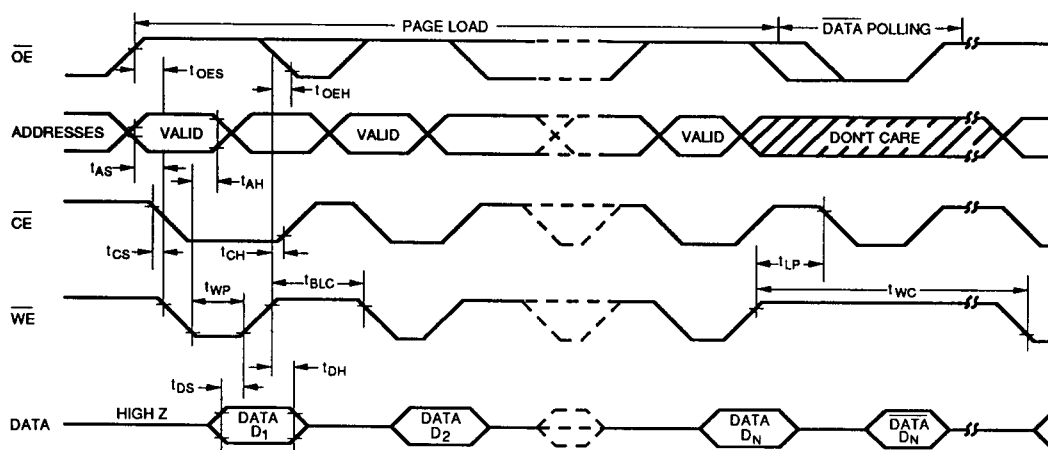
PAGE LOAD

$\overline{\text{DATA}}$ POLLING

$\overline{\text{OE}}$

$t_{OES}$

$t_{OEH}$

ADDRESSES

VALID

VALID

VALID

DON'T CARE

$t_{AS}$

$t_{AH}$

$\overline{\text{CE}}$

$t_{CS}$

$t_{CH}$

$t_{LP}$

$\overline{\text{WE}}$

$t_{WP}$

$t_{BLC}$

$t_{WC}$

$t_{DS}$

$t_{DH}$

DATA

HIGH Z

DATA $D_1$

DATA $D_2$

DATA $D_N$

$\overline{\text{DATA}}$ $D_N$